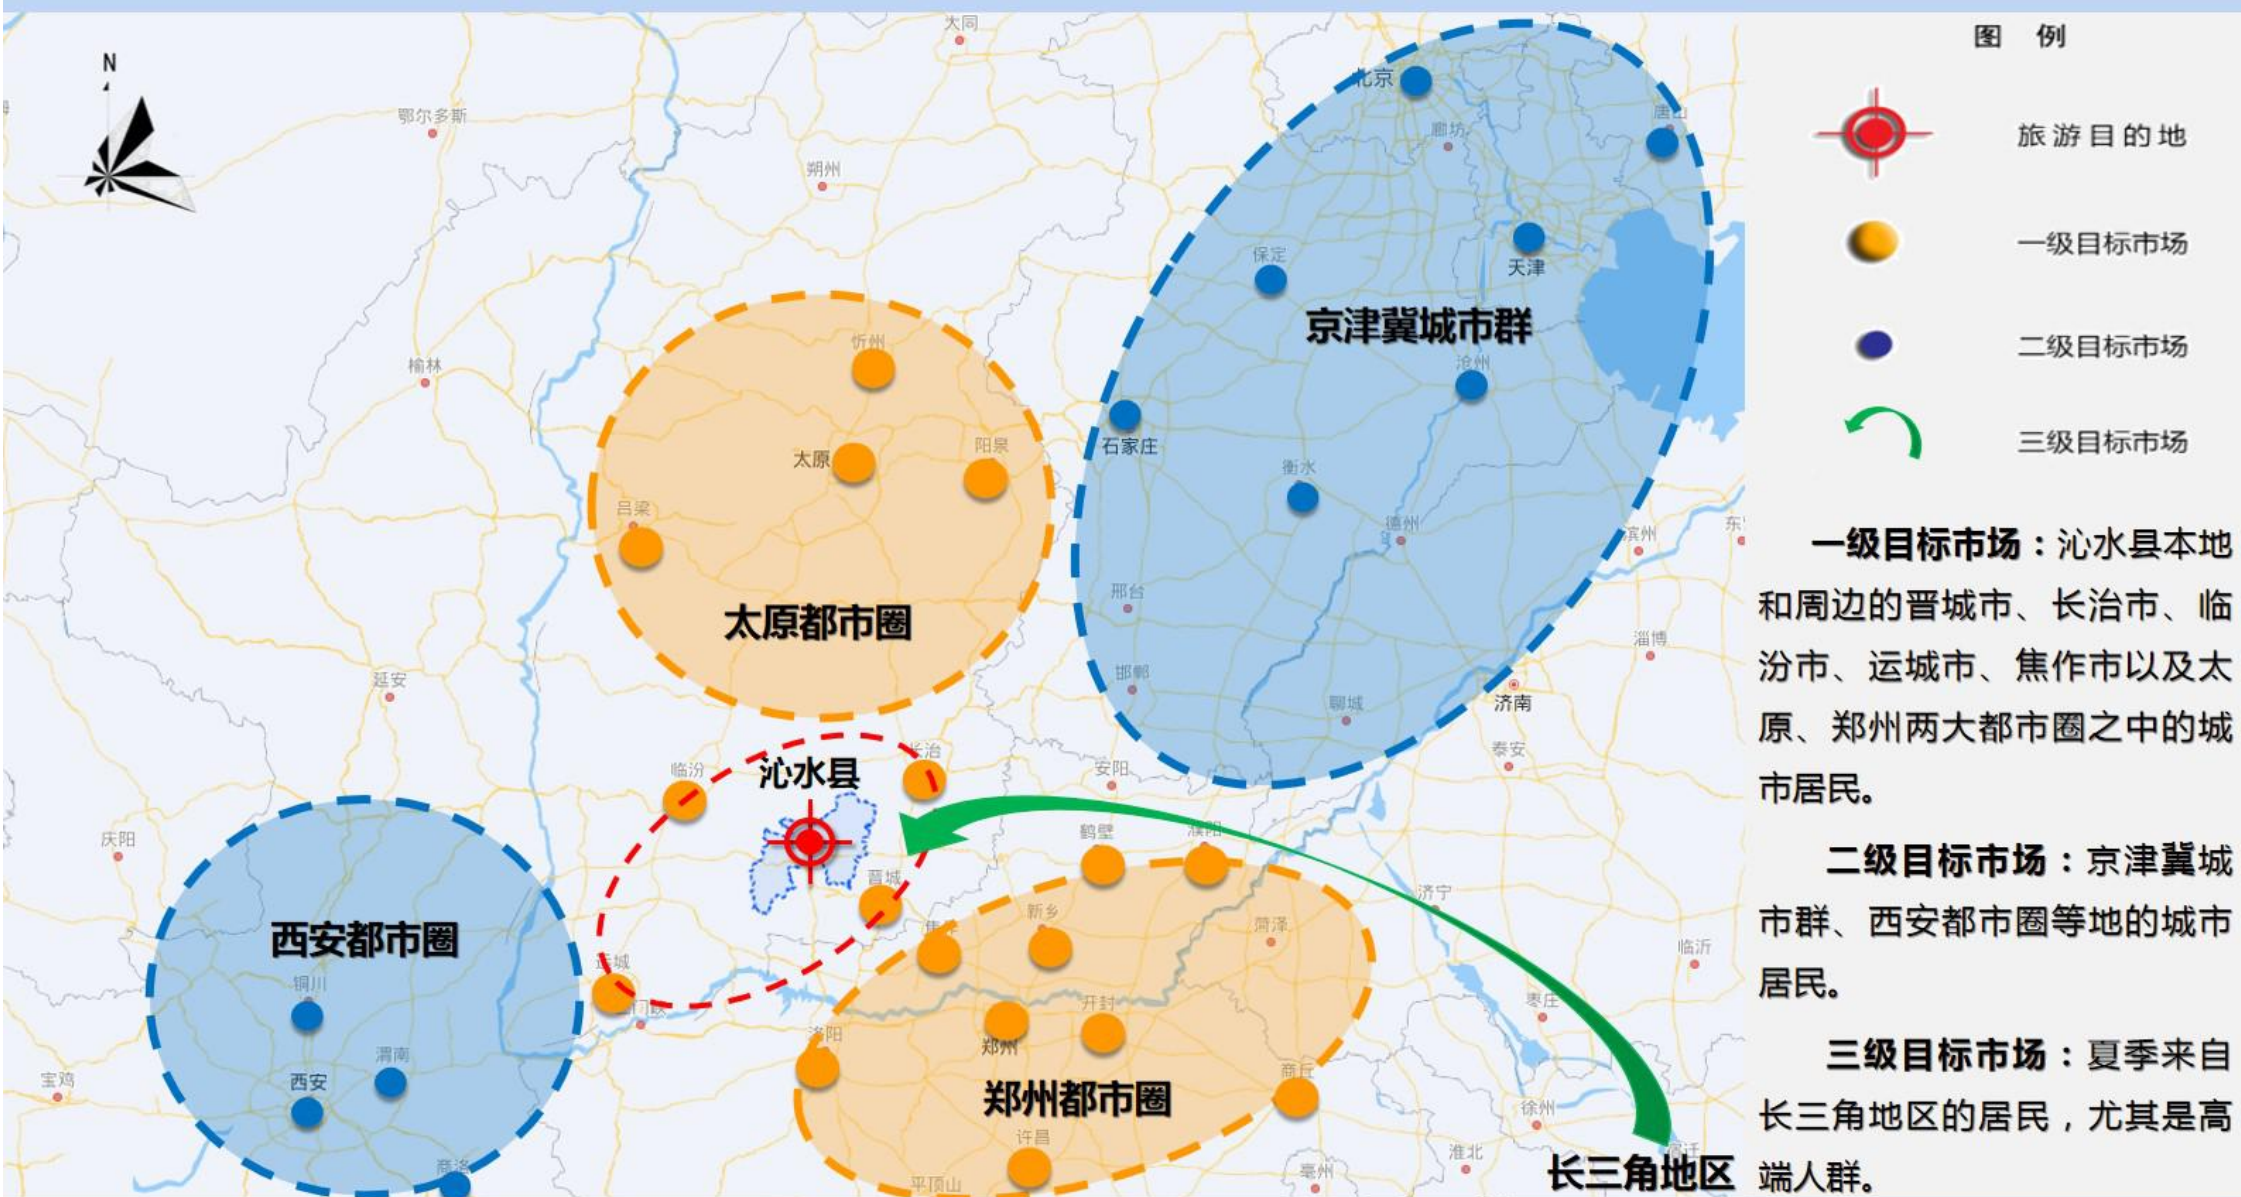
N

大同
北京
唐山
廊坊
鄂尔多斯
朔州
天津
保定
京津冀城市群
忻州
沧州
榆林
石家庄
太原
阳泉
衡水
吕梁
德州
滨州
太原都市圈
邢台
淄博
延安
邯郸
济南
聊城
泰安
长治
安阳
临汾
沁水县
庆阳
鹤壁
濮阳
晋城
济宁
西安都市圈
新乡
菏泽
临沂
运城
铜川
开封
枣庄
三门峡
渭南
洛阳
郑州
宝鸡
西安
商丘
郑州都市圈
徐州
许昌
淮北
商洛
亳州
平顶山
长三角地区

图 例
旅游目的地
一级目标市场
二级目标市场
三级目标市场

一级目标市场：沁水县本地和周边的晋城市、长治市、临汾市、运城市、焦作市以及太原、郑州两大都市圈之中的城市居民。

二级目标市场：京津冀城市群、西安都市圈等地的城市居民。

三级目标市场：夏季来自长三角地区的居民，尤其是高端人群。